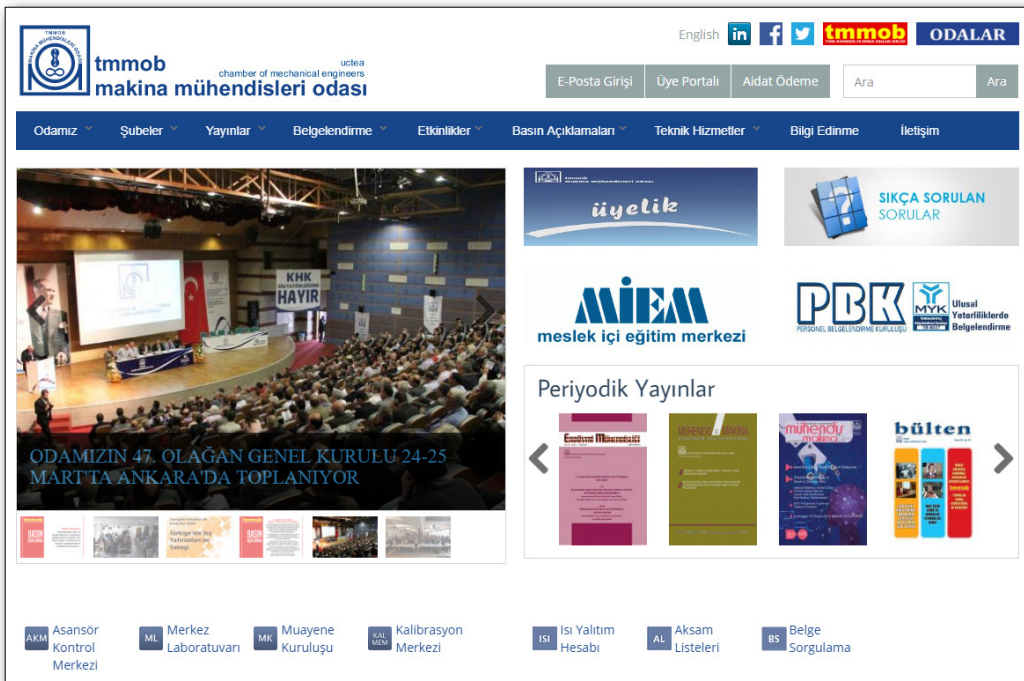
TMMOB MAKİNA MÜHENDİSLERİ ODASI

tmmob
makina mühendisleri odası
uctea
chamber of mechanical engineers

English
tmmob
ODALAR

E-Posta Girişi
Üye Portalı
Aidat Ödeme
Ara
Ara

Odamız
Şubeler
Yayınlar
Belgelendirme
Etkinlikler
Basın Açıklamaları
Teknik Hizmetler
Bilgi Edinme
İletişim

KHK
HAYIR

ODAMIZIN 47. OLAĞAN GENEL KURULU 24-25 MART'TA ANKARA'DA TOPLANIYOR

BASIN
Türkiye'nin Yol Yatırımları ve Sanayi

tmmob
makina mühendisleri odası
üyelik

SIKÇA SORULAN SORULAR

MİEM
meslek içi eğitim merkezi

PBK
PERSONEL BELGELENDİRME KURULUŞU
MYK
Ulusal Yeterliliklerde Belgelendirme

Periyodik Yayınlar
Endüstri Mühendisliği
MÜHENDİS ve MAKİNA
mühendis makina
bülten

AKM
Asansör Kontrol Merkezi
ML
Merkez Laboratuvarı
MK
Muayene Kuruluşu
KAL MEM
Kalibrasyon Merkezi
ISI
Isı Yalıtım Hesabı
AL
Aksam Listeleri
BS
Belge Sorgulama